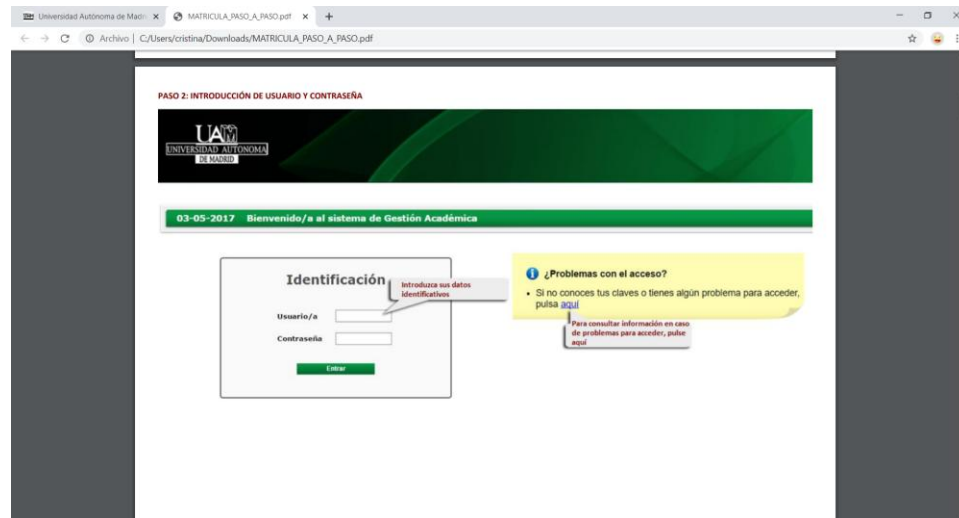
Universidad Autónoma de Madri ×
MATRICULA_PASO_A_PASO.pdf ×
+

Archivo | C:/Users/cristina/Downloads/MATRICULA_PASO_A_PASO.pdf

PASO 2: INTRODUCCIÓN DE USUARIO Y CONTRASEÑA

UAM
UNIVERSIDAD AUTONOMA
DE MADRID

03-05-2017 Bienvenido/a al sistema de Gestión Académica

Identificación

Introduzca sus datos identificativos

Usuario/a

Contraseña

Entrar

¿Problemas con el acceso?

• Si no conoces tus claves o tienes algún problema para acceder, pulsa aquí

Para consultar información en caso de problemas para acceder, pulse aquí